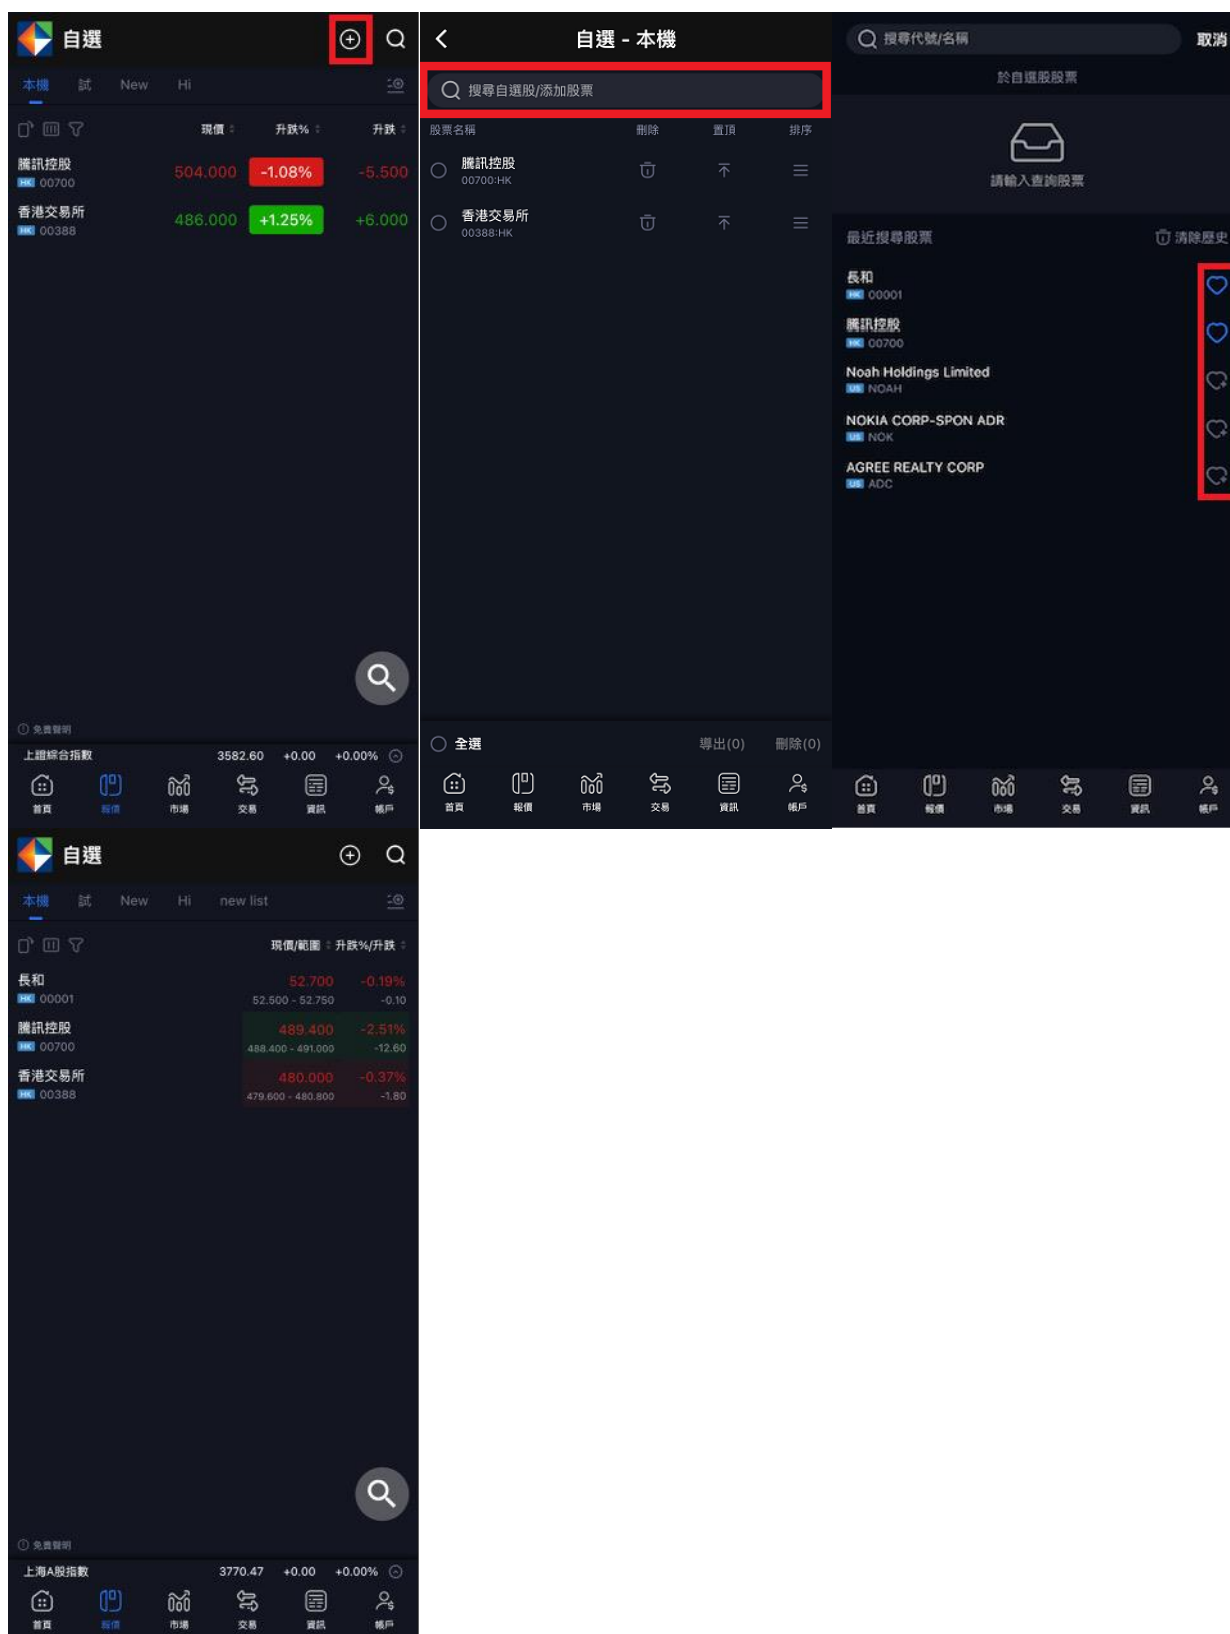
自選

本機 試 New Hi

現價 升跌% 升跌

騰訊控股
HK 00700
504.000 -1.08% -5.500

香港交易所
HK 00388
486.000 +1.25% +6.000

免責聲明

上證綜合指數 3582.60 +0.00 +0.00%

首頁 報價 市場 交易 資訊 帳戶

自選 - 本機

搜尋自選股/添加股票

股票名稱 刪除 置頂 排序

騰訊控股
00700.HK

香港交易所
00388.HK

全選 導出(0) 刪除(0)

首頁 報價 市場 交易 資訊 帳戶

搜尋代號/名稱 取消

於自選股股票

請輸入查詢股票

最近搜尋股票 清除歷史

長和
HK 00001

騰訊控股
HK 00700

Noah Holdings Limited
US NOAH

NOKIA CORP-SPON ADR
US NOK

AGREE REALTY CORP
US ADC

首頁 報價 市場 交易 資訊 帳戶

自選

本機 試 New Hi new list

現價/範圍 升跌%/升跌

長和
HK 00001
52.700 -0.19%
52.500 - 52.750 -0.10

騰訊控股
HK 00700
489.400 -2.51%
488.400 - 491.000 -12.60

香港交易所
HK 00388
480.000 -0.37%
479.600 - 480.800 -1.80

免責聲明

上海A股指數 3770.47 +0.00 +0.00%

首頁 報價 市場 交易 資訊 帳戶